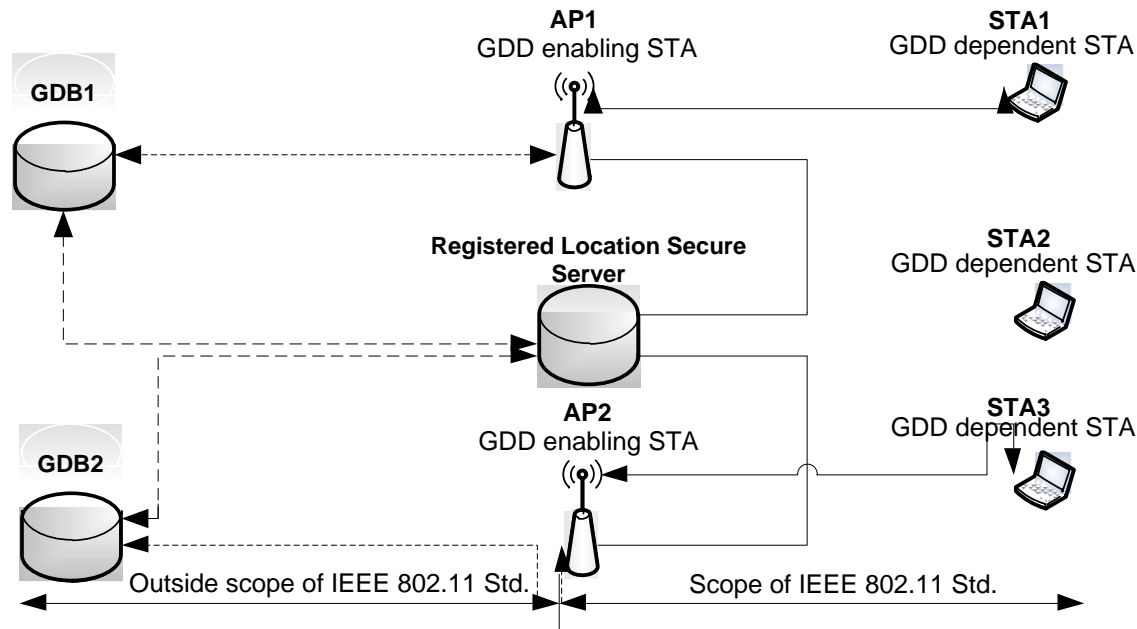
AP1
GDD enabling STA

STA1
GDD dependent STA

GDB1

Registered Location Secure Server

STA2
GDD dependent STA

AP2
GDD enabling STA

STA3
GDD dependent STA

GDB2

Outside scope of IEEE 802.11 Std.

Scope of IEEE 802.11 Std.